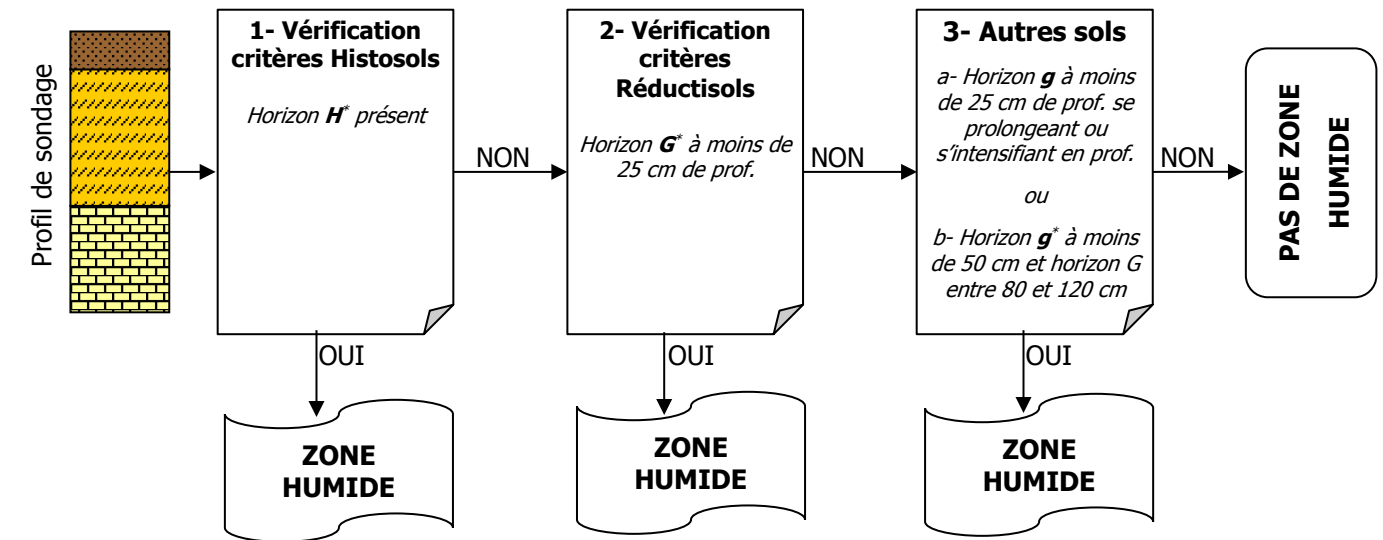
Profil de sondage

1- Vérification critères Histosols

*Horizon **H**$^*$ présent*

NON

2- Vérification critères Réductisols

*Horizon **G**$^*$ à moins de 25 cm de prof.*

NON

3- Autres sols

*a- Horizon **g** à moins de 25 cm de prof. se prolongeant ou s'intensifiant en prof.*

*ou*

*b- Horizon **g**$^*$ à moins de 50 cm et horizon G entre 80 et 120 cm*

NON

PAS DE ZONE HUMIDE

OUI

ZONE HUMIDE

OUI

ZONE HUMIDE

OUI

ZONE HUMIDE